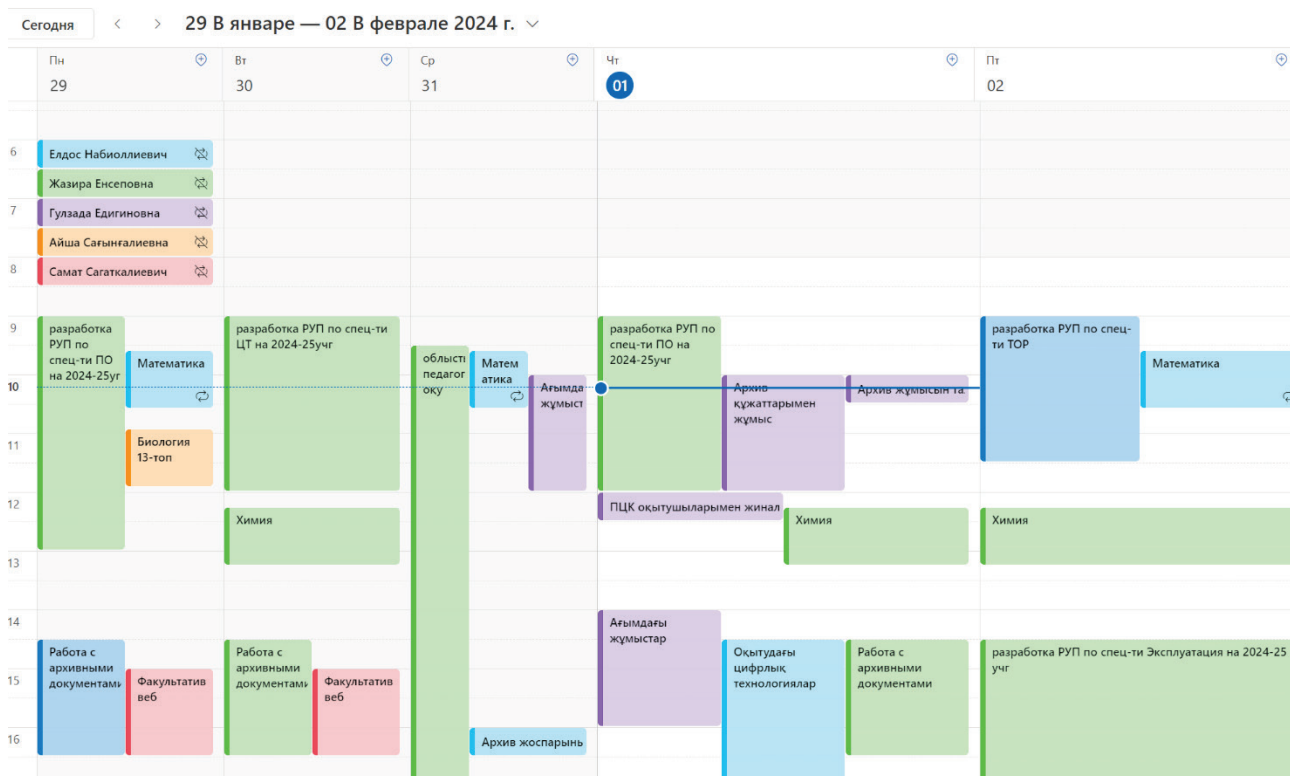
Сегодня < > 29 В январе — 02 В феврале 2024 г.

Пн 29
Вт 30
Ср 31
Чт 01
Пт 02

6
7
8
9
10
11
12
13
14
15
16

Елдос Набиоллиевич
Жазира Енсеповна
Гулзада Едигиновна
Айша Сағынғалиевна
Самат Сагаткалиевич

разработка РУП по спец-ти ПО на 2024-25уг
Математика
Биология 13-топ
Работа с архивными документами
Факультатив веб

разработка РУП по спец-ти ЦТ на 2024-25учг
Химия
Работа с архивными документами
Факультатив веб

області педагог оку
Матем атика
Ағымда жұмыст
Архив жоспарын

разработка РУП по спец-ти ПО на 2024-25учг
Архив құжаттарымен жұмыс
Архив жұмысын та
ПЦК оқытушыларымен жинал
Химия
Ағымдағы жұмыстар
Оқытудағы цифрлық технологиялар
Работа с архивными документами

разработка РУП по спец-ти ТОР
Математика
Химия
разработка РУП по спец-ти Эксплуатация на 2024-25 учг